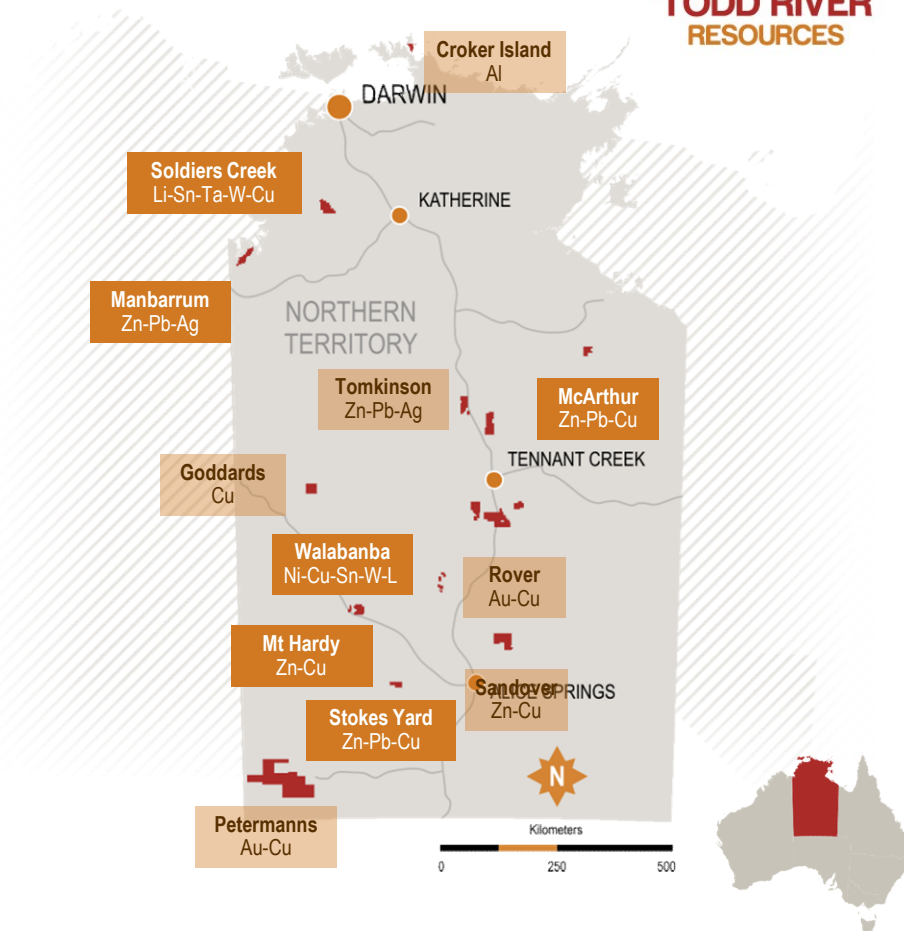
TODD RIVER
RESOURCES

Croker Island
Al

DARWIN

Soldiers Creek
Li-Sn-Ta-W-Cu

KATHERINE

Manbarrum
Zn-Pb-Ag

NORTHERN TERRITORY

Tomkinson
Zn-Pb-Ag

McArthur
Zn-Pb-Cu

TENNANT CREEK

Goddards
Cu

Walabanba
Ni-Cu-Sn-W-L

Rover
Au-Cu

Mt Hardy
Zn-Cu

Sandover
Zn-Cu

ALICE SPRINGS

Stokes Yard
Zn-Pb-Cu

N

Petermanns
Au-Cu

Kilometers
0 250 500